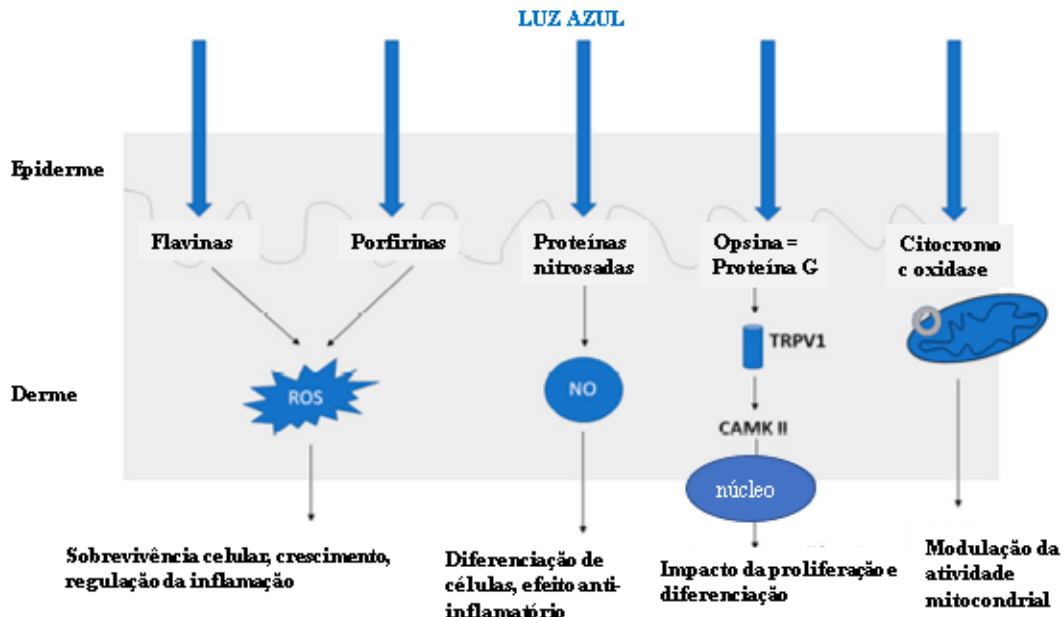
LUZ AZUL

Epiderme

Flavinas

Porfirinas

Proteínas nitrosadas

Opsina = Proteína G

Citocromo c oxidase

Derme

ROS

NO

TRPV1

CAMK II

núcleo

Sobrevivência celular, crescimento, regulação da inflamação

Diferenciação de células, efeito anti-inflamatório

Impacto da proliferação e diferenciação

Modulação da atividade mitocondrial